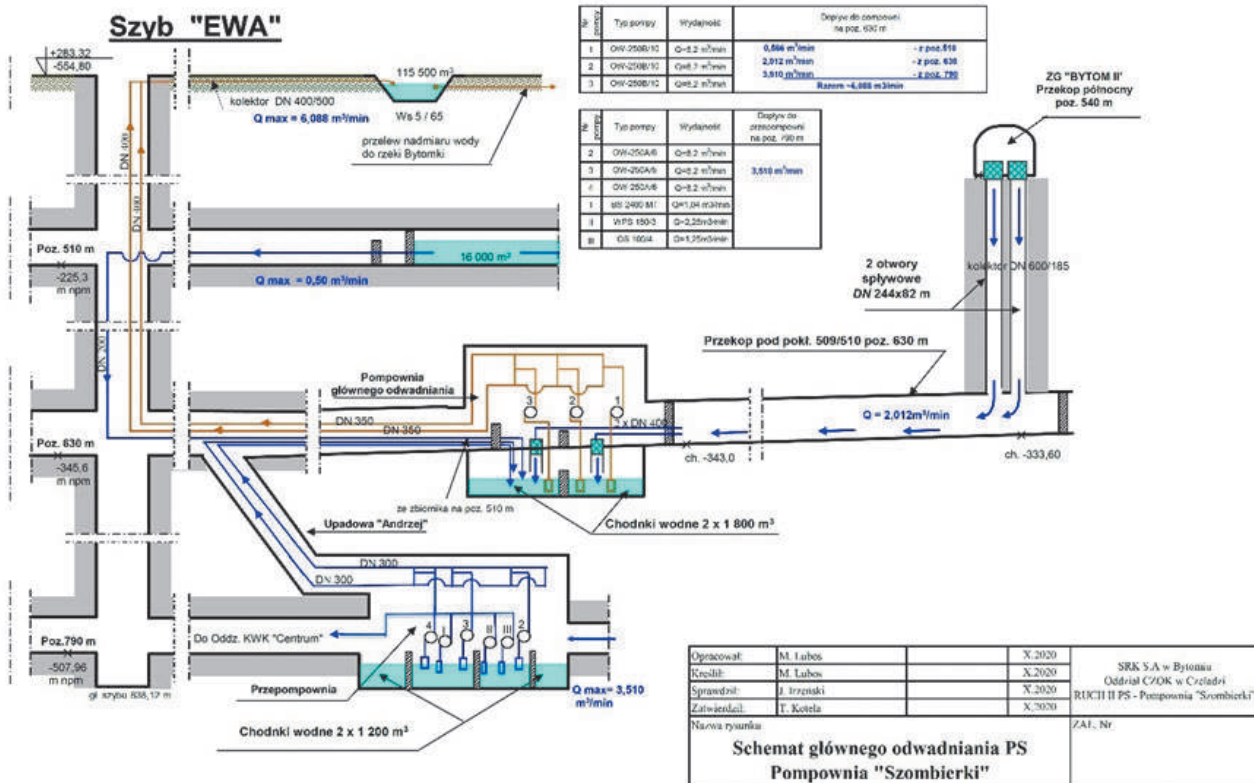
Szyb "EWA"

+283,32
-554,80

kolektor DN 400/500

Q max = 6,088 m³/min

115 500 m³

Ws 5 / 65

przelew nadmiaru wody do rzeki Bytomki

| Nr pompy | Typ pompy | Wydajność | Dopływ do pompowni na poz. 630 m | |
|---|---|---|---|---|
| 1 | OW-250B/10 | Q=8,2 m³/min | 0,566 m³/min | - z poz. 510 |
| 2 | OW-250B/10 | Q=8,2 m³/min | 2,012 m³/min | - z poz. 630 |
| 3 | OW-250B/10 | Q=8,2 m³/min | 3,510 m³/min | - z poz. 790 |
| | | | Razem ~6,088 m3/min | |

| Nr pompy | Typ pompy | Wydajność | Dopływ do przepompowni na poz. 790 m |
|---|---|---|---|
| 2 | OW-250A/6 | Q=8,2 m³/min | 3,510 m³/min |
| 3 | OW-250A/6 | Q=8,2 m³/min | |
| 4 | OW 250A/6 | Q=8,2 m³/min | |
| I | BS 2400 MT | Q=1,04 m3/min | |
| II | WPS 150/3 | Q=2,25m3/min | |
| III | GS 100/4 | Q=1,25m3/min | |

ZG "BYTOM II"
Przekop północny
poz. 540 m

DN 400

DN 400

Poz. 510 m

-225,3 m npm

16 000 m³

Q max = 0,50 m³/min

2 otwory spływowe
DN 244x82 m

kolektor DN 600/185

DN 300

Przekop pod pokł. 509/510 poz. 630 m

Pompownia głównego odwadniania

3 2 1

3 x DN 400

DN 350

DN 350

Q = 2,012m³/min

Poz. 630 m

-345,6 m npm

ch. -343,0

ch. -333,60

ze zbiornika na poz. 510 m

Chodniki wodne 2 x 1 800 m³

Upadowa "Andrzej"

DN 300

DN 300

4 I 3 II III 2

Do Oddz. KWK "Centrum"

Poz.790 m

-507,96 m npm

gł. szybu 838,12 m

Przepompownia

Q max= 3,510 m³/min

Chodniki wodne 2 x 1 200 m³

| Opracował: | M. Lubos | | X.2020 | SRK S.A w Bytomiu Oddział CZOK w Czeladzi RUCH II PS - Pompownia "Szombierki" |
|---|---|---|---|---|
| Kreślił: | M. Lubos | | X.2020 | |
| Sprawdził: | J. Irzeński | | X.2020 | |
| Zatwierdził: | T. Kotela | | X.2020 | |

Nazwa rysunku:
Schemat głównego odwadniania PS
Pompownia "Szombierki"

ZAŁ. Nr